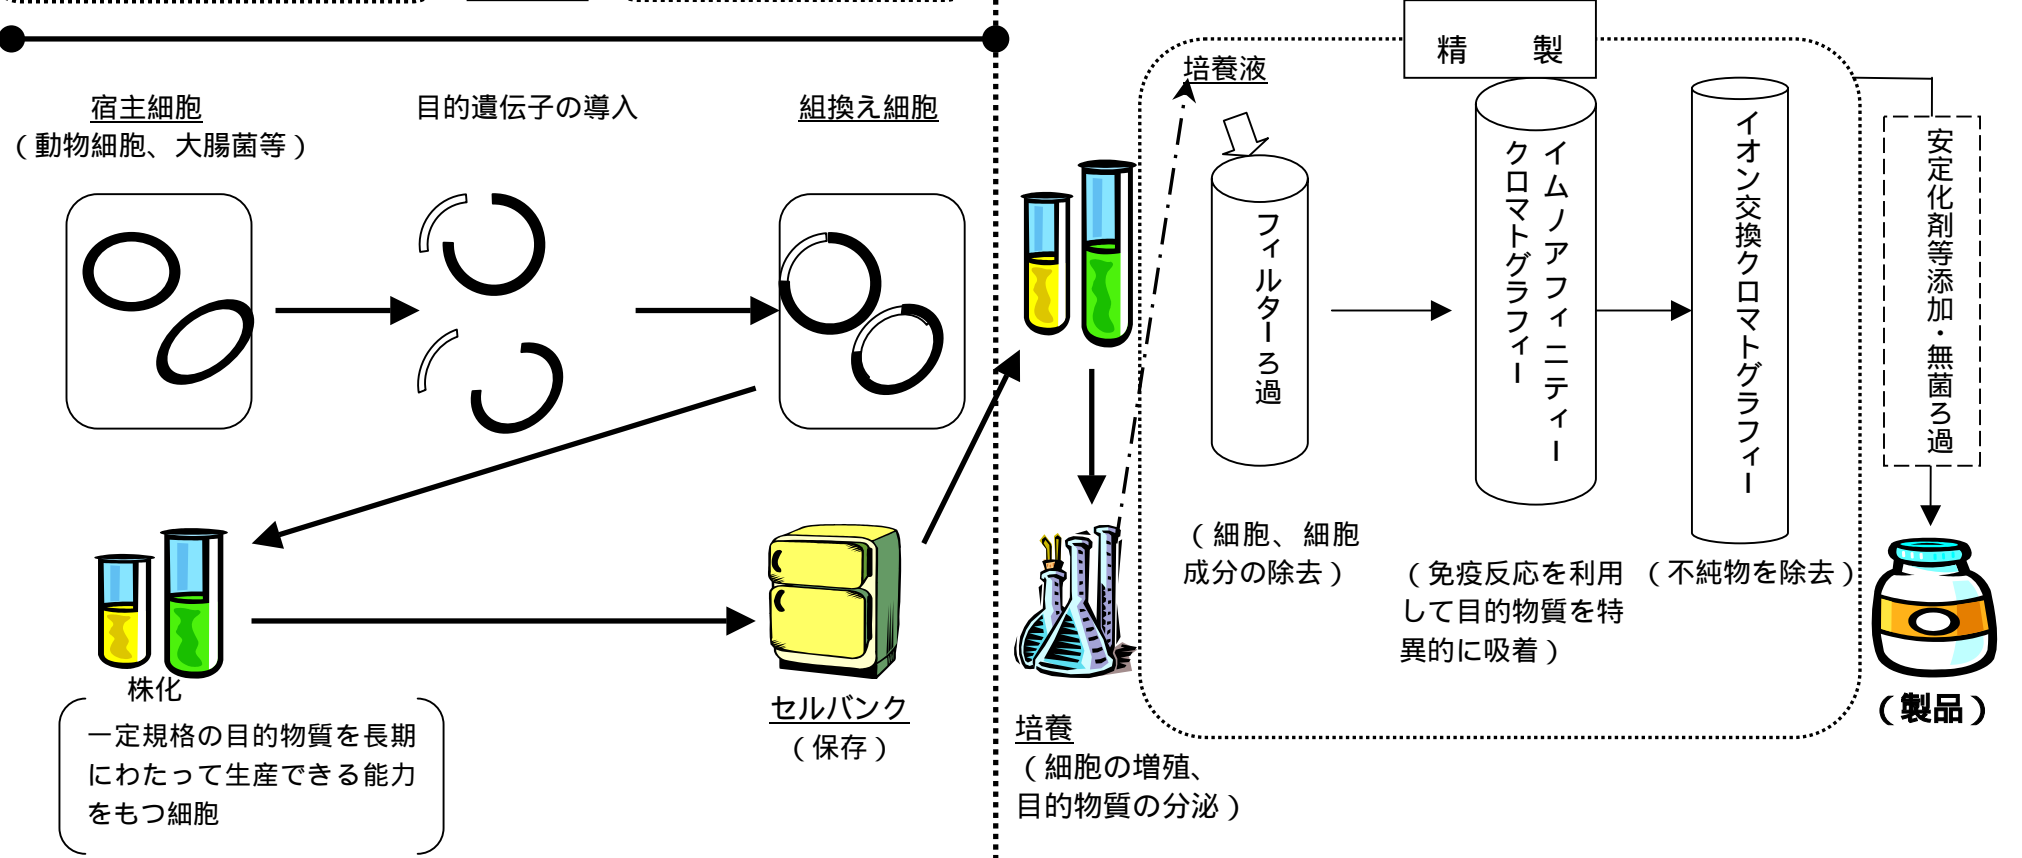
宿主細胞
（動物細胞、大腸菌等）

目的遺伝子の導入

組換え細胞

株化

一定規格の目的物質を長期にわたって生産できる能力をもつ細胞

セルバンク
（保存）

培養
（細胞の増殖、目的物質の分泌）

精　製

培養液

フィルターろ過

（細胞、細胞成分の除去）

イムノアフィニティークロマトグラフィー

（免疫反応を利用して目的物質を特異的に吸着）

イオン交換クロマトグラフィー

（不純物を除去）

安定化剤等添加・無菌ろ過

（製品）